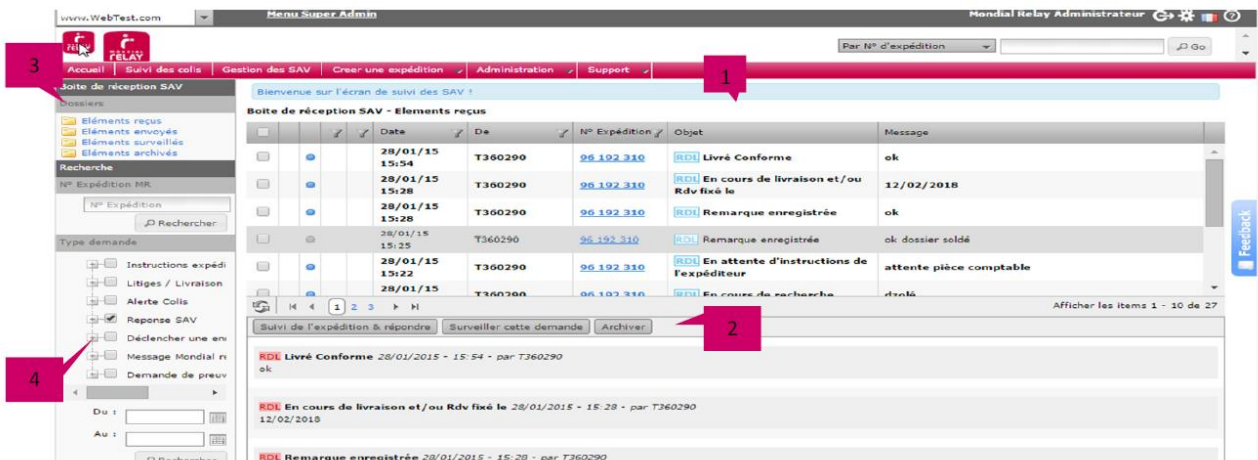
www.WebTest.com
Menu Super Admin
Mondial Relay Administrateur

Par N° d'expédition
Go

Accueil | Suivi des colis | Gestion des SAV | Creer une expédition | Administration | Support

1
2
3
4

Boite de réception SAV
Dossiers
Eléments reçus
Eléments envoyés
Eléments surveillés
Eléments archivés
Recherche
N° Expédition MR
N° Expédition
Rechercher
Type demande
Instructions expédi
Litiges / Livraison
Alerte Colis
Reponse SAV
Déclencher une en
Message Mondial re
Demande de preuv
Du :
Au :
Rechercher

Bienvenue sur l'écran de suivi des SAV !

Boite de réception SAV - Elements reçus

| | | | | Date | De | N° Expédition | Objet | Message |
|---|---|---|---|---|---|---|---|---|
| | | | | 28/01/15 15:54 | T360290 | 96 192 310 | RDL Livré Conforme | ok |
| | | | | 28/01/15 15:28 | T360290 | 96 192 310 | RDL En cours de livraison et/ou Rdv fixé le | 12/02/2018 |
| | | | | 28/01/15 15:28 | T360290 | 96 192 310 | RDL Remarque enregistrée | ok |
| | | | | 28/01/15 15:25 | T360290 | 96 192 310 | RDL Remarque enregistrée | ok dossier soldé |
| | | | | 28/01/15 15:22 | T360290 | 96 192 310 | RDL En attente d'instructions de l'expéditeur | attente pièce comptable |
| | | | | 28/01/15 | T360290 | 96 192 310 | RDL En cours de recherche | dzolé |

1 2 3
Afficher les items 1 - 10 de 27

Suivi de l'expédition & répondre | Surveiller cette demande | Archiver

RDL Livré Conforme 28/01/2015 - 15:54 - par T360290
ok

RDL En cours de livraison et/ou Rdv fixé le 28/01/2015 - 15:28 - par T360290
12/02/2018

RDL Remarque enregistrée 28/01/2015 - 15:28 - par T360290

Feedback